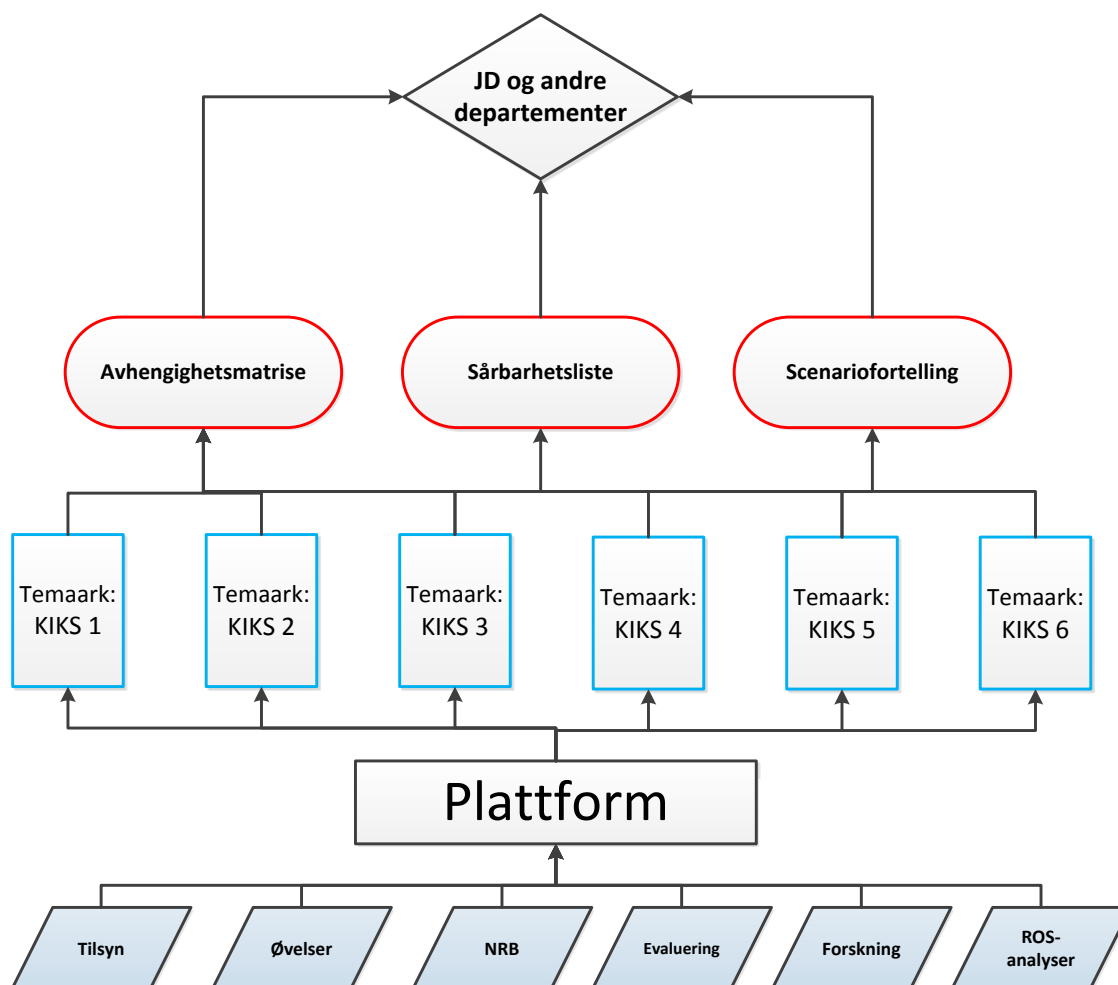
JD og andre departementer

Avhengighetsmatrise

Sårbarhetsliste

Scenariofortelling

Temaark: KIKS 1

Temaark: KIKS 2

Temaark: KIKS 3

Temaark: KIKS 4

Temaark: KIKS 5

Temaark: KIKS 6

Plattform

Tilsyn

Øvelser

NRB

Evaluering

Forskning

ROS-analyser